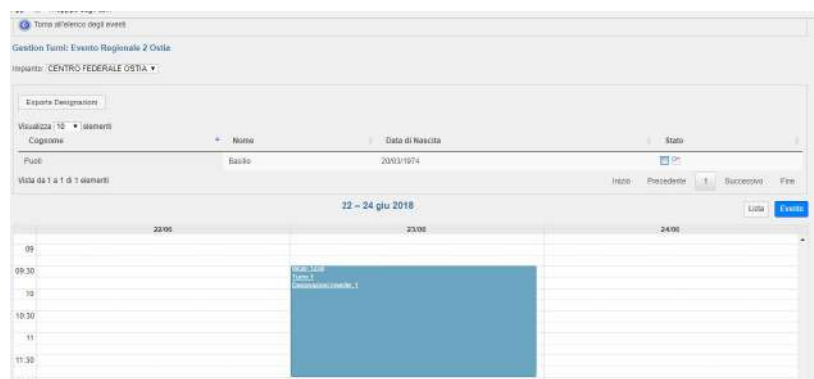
Torna all'elenco degli eventi

Gestion Turni: Evento Regionale 2 Ostia

Impianto: CENTRO FEDERALE OSTIA ▾

Esporta Designazioni

Visualizza 10 ▾ elementi

| Cognome | Nome | Data di Nascita | Stato |
|---|---|---|---|
| Puoti | Basilio | 20/03/1974 | OK |

Vista da 1 a 1 di 1 elementi

Inizio Precedente 1 Successivo Fine

22 – 24 giu 2018

Lista Evento

| | 22/06 | 23/06 | 24/06 |
|---|---|---|---|
| 09 | | | |
| 09:30 | | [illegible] Turno 1 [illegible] 1 | |
| 10 | | | |
| 10:30 | | | |
| 11 | | | |
| 11:30 | | | |